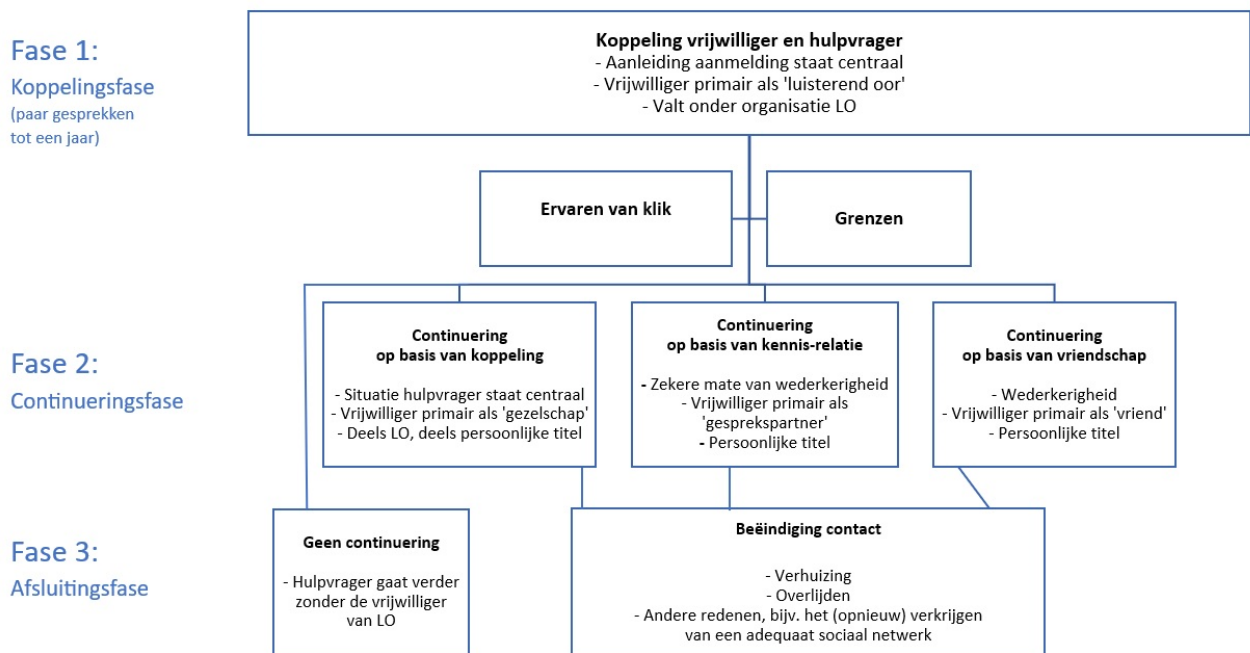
Fase 1:
Koppelingsfase
(paar gesprekken tot een jaar)

**Koppeling vrijwilliger en hulpvrager**
- Aanleiding aanmelding staat centraal
- Vrijwilliger primair als 'luisterend oor'
- Valt onder organisatie LO

Ervaren van klik

Grenzen

Fase 2:
Continueringsfase

**Continuering op basis van koppeling**
- Situatie hulpvrager staat centraal
- Vrijwilliger primair als 'gezelschap'
- Deels LO, deels persoonlijke titel

**Continuering op basis van kennis-relatie**
- Zekere mate van wederkerigheid
- Vrijwilliger primair als 'gesprekspartner'
- Persoonlijke titel

**Continuering op basis van vriendschap**
- Wederkerigheid
- Vrijwilliger primair als 'vriend'
- Persoonlijke titel

Fase 3:
Afsluitingsfase

**Geen continuering**
- Hulpvrager gaat verder zonder de vrijwilliger van LO

**Beëindiging contact**
- Verhuizing
- Overlijden
- Andere redenen, bijv. het (opnieuw) verkrijgen van een adequaat sociaal netwerk